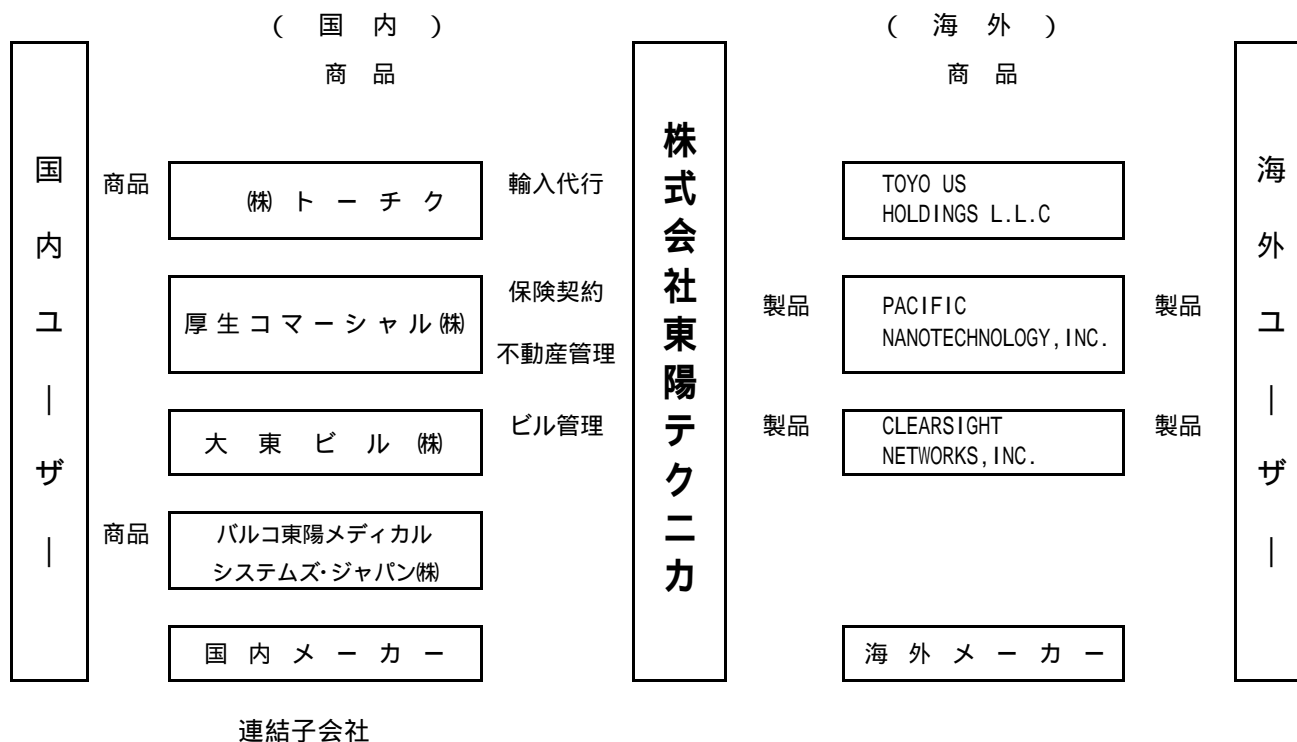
（国内）

商品

国内ユーザー

商品

㈱トーチク

輸入代行

厚生コマーシャル㈱

保険契約

不動産管理

大東ビル㈱

ビル管理

商品

バルコ東陽メディカルシステムズ･ジャパン㈱

国内メーカー

株式会社東陽テクニカ

（海外）

商品

TOYO US HOLDINGS L.L.C

製品

PACIFIC NANOTECHNOLOGY,INC.

製品

製品

CLEARSIGHT NETWORKS,INC.

製品

海外メーカー

海外ユーザー

連結子会社